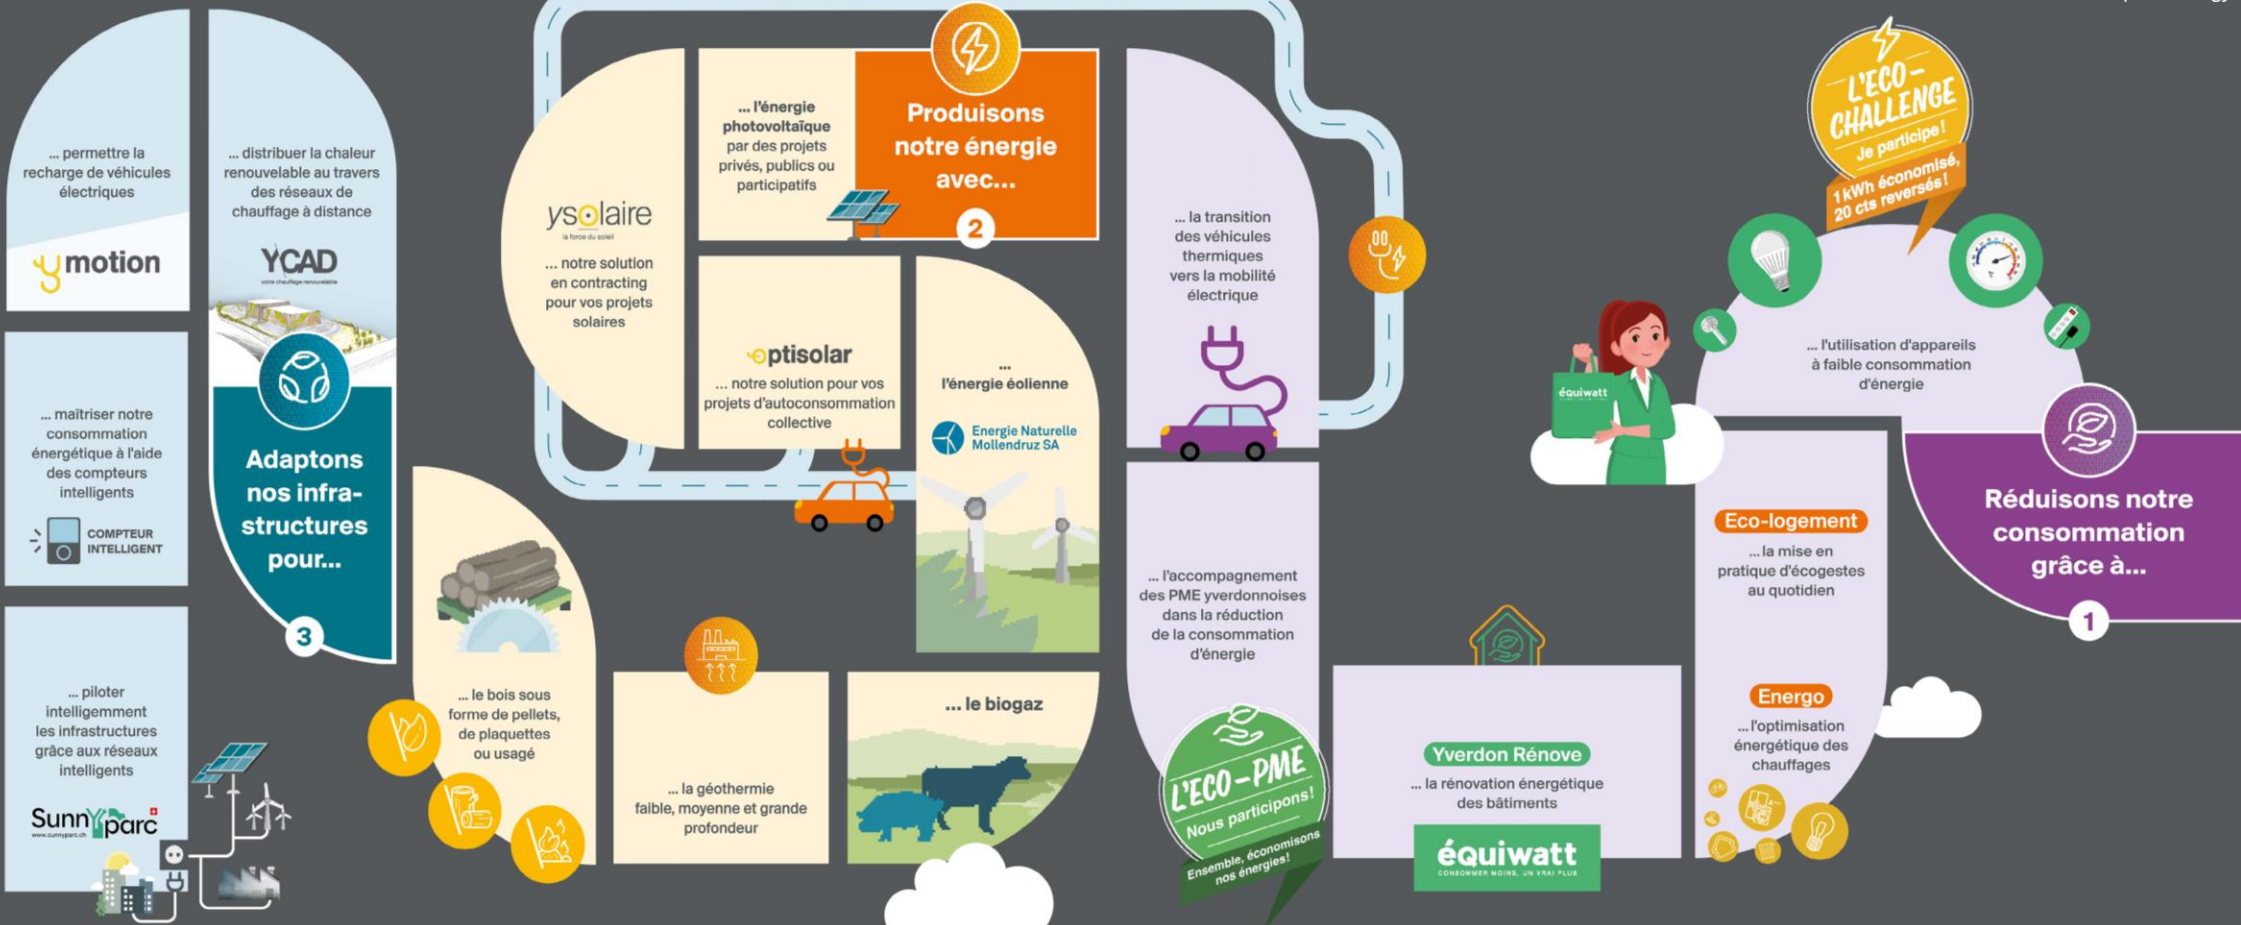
... permettre la recharge de véhicules électriques

ymotion

... distribuer la chaleur renouvelable au travers des réseaux de chauffage à distance

YCAD

votre chauffage renouvelable

... maîtriser notre consommation énergétique à l'aide des compteurs intelligents

COMPTEUR INTELLIGENT

Adaptons nos infrastructures pour...

3

... piloter intelligemment les infrastructures grâce aux réseaux intelligents

SunnYparc

www.sunnyparc.ch

ysolaire

la force du soleil

... notre solution en contracting pour vos projets solaires

... l'énergie photovoltaïque par des projets privés, publics ou participatifs

Produisons notre énergie avec...

2

optisolar

... notre solution pour vos projets d'autoconsommation collective

... l'énergie éolienne

Energie Naturelle Mollendruz SA

... le bois sous forme de pellets, de plaquettes ou usagé

... la géothermie faible, moyenne et grande profondeur

... le biogaz

... la transition des véhicules thermiques vers la mobilité électrique

... l'accompagnement des PME yverdonnoises dans la réduction de la consommation d'énergie

L'ECO-PME

Nous participons!

Ensemble, économisons nos énergies!

Yverdon Rénove

... la rénovation énergétique des bâtiments

équiwatt

CONSOMMER MOINS, UN VRAI PLUS

L'ECO-CHALLENGE

Je participe!

1 kWh économisé, 20 cts reversés!

équiwatt

... l'utilisation d'appareils à faible consommation d'énergie

Eco-logement

... la mise en pratique d'écogestes au quotidien

Energo

... l'optimisation énergétique des chauffages

Réduisons notre consommation grâce à...

1